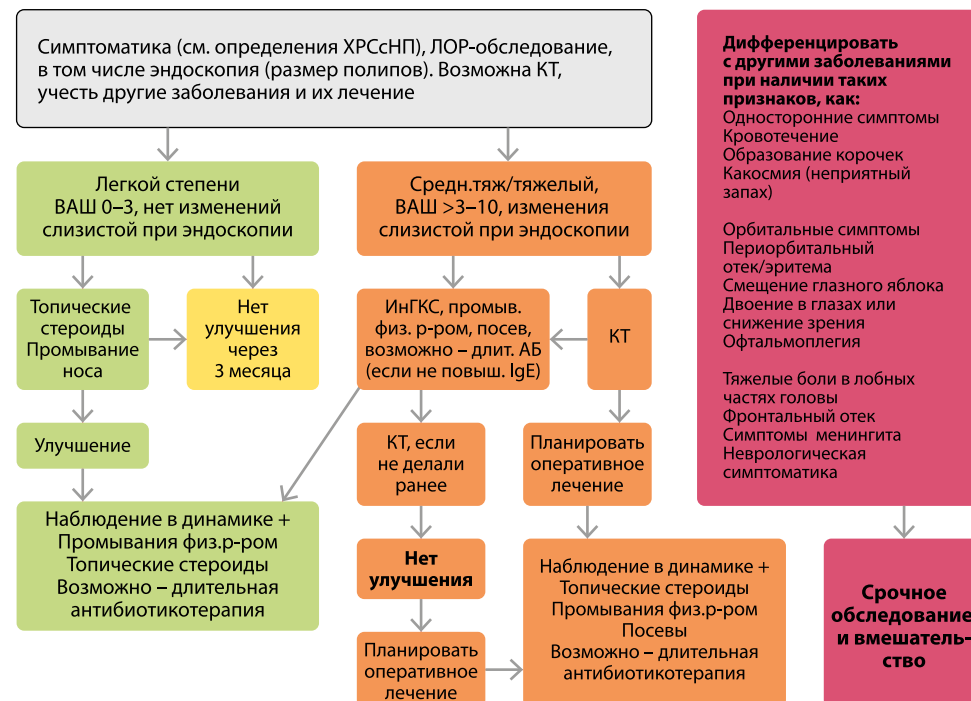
Симптоматика (см. определения ХРСсНП), ЛОР-обследование, в том числе эндоскопия (размер полипов). Возможна КТ, учесть другие заболевания и их лечение

Легкой степени
ВАШ 0–3, нет изменений слизистой при эндоскопии

Топические стероиды
Промывание носа

Нет улучшения через 3 месяца

Улучшение

Наблюдение в динамике +
Промывания физ.р-ром
Топические стероиды
Возможно – длительная антибиотикотерапия

Средн.тяж/тяжелый,
ВАШ >3–10, изменения слизистой при эндоскопии

ИнГКС, промыв. физ. р-ром, посев, возможно – длит. АБ (если не повыш. IgE)

КТ

КТ, если не делали ранее

Планировать оперативное лечение

Нет улучшения

Планировать оперативное лечение

Наблюдение в динамике +
Топические стероиды
Промывания физ.р-ром
Посевы
Возможно – длительная антибиотикотерапия

Дифференцировать с другими заболеваниями при наличии таких признаков, как:
Односторонние симптомы
Кровотечение
Образование корочек
Какосмия (неприятный запах)

Орбитальные симптомы
Периорбитальный отек/эритема
Смещение глазного яблока
Двоение в глазах или снижение зрения
Офтальмоплегия

Тяжелые боли в лобных частях головы
Фронтальный отек
Симптомы менингита
Неврологическая симптоматика

Срочное обследование и вмешательство